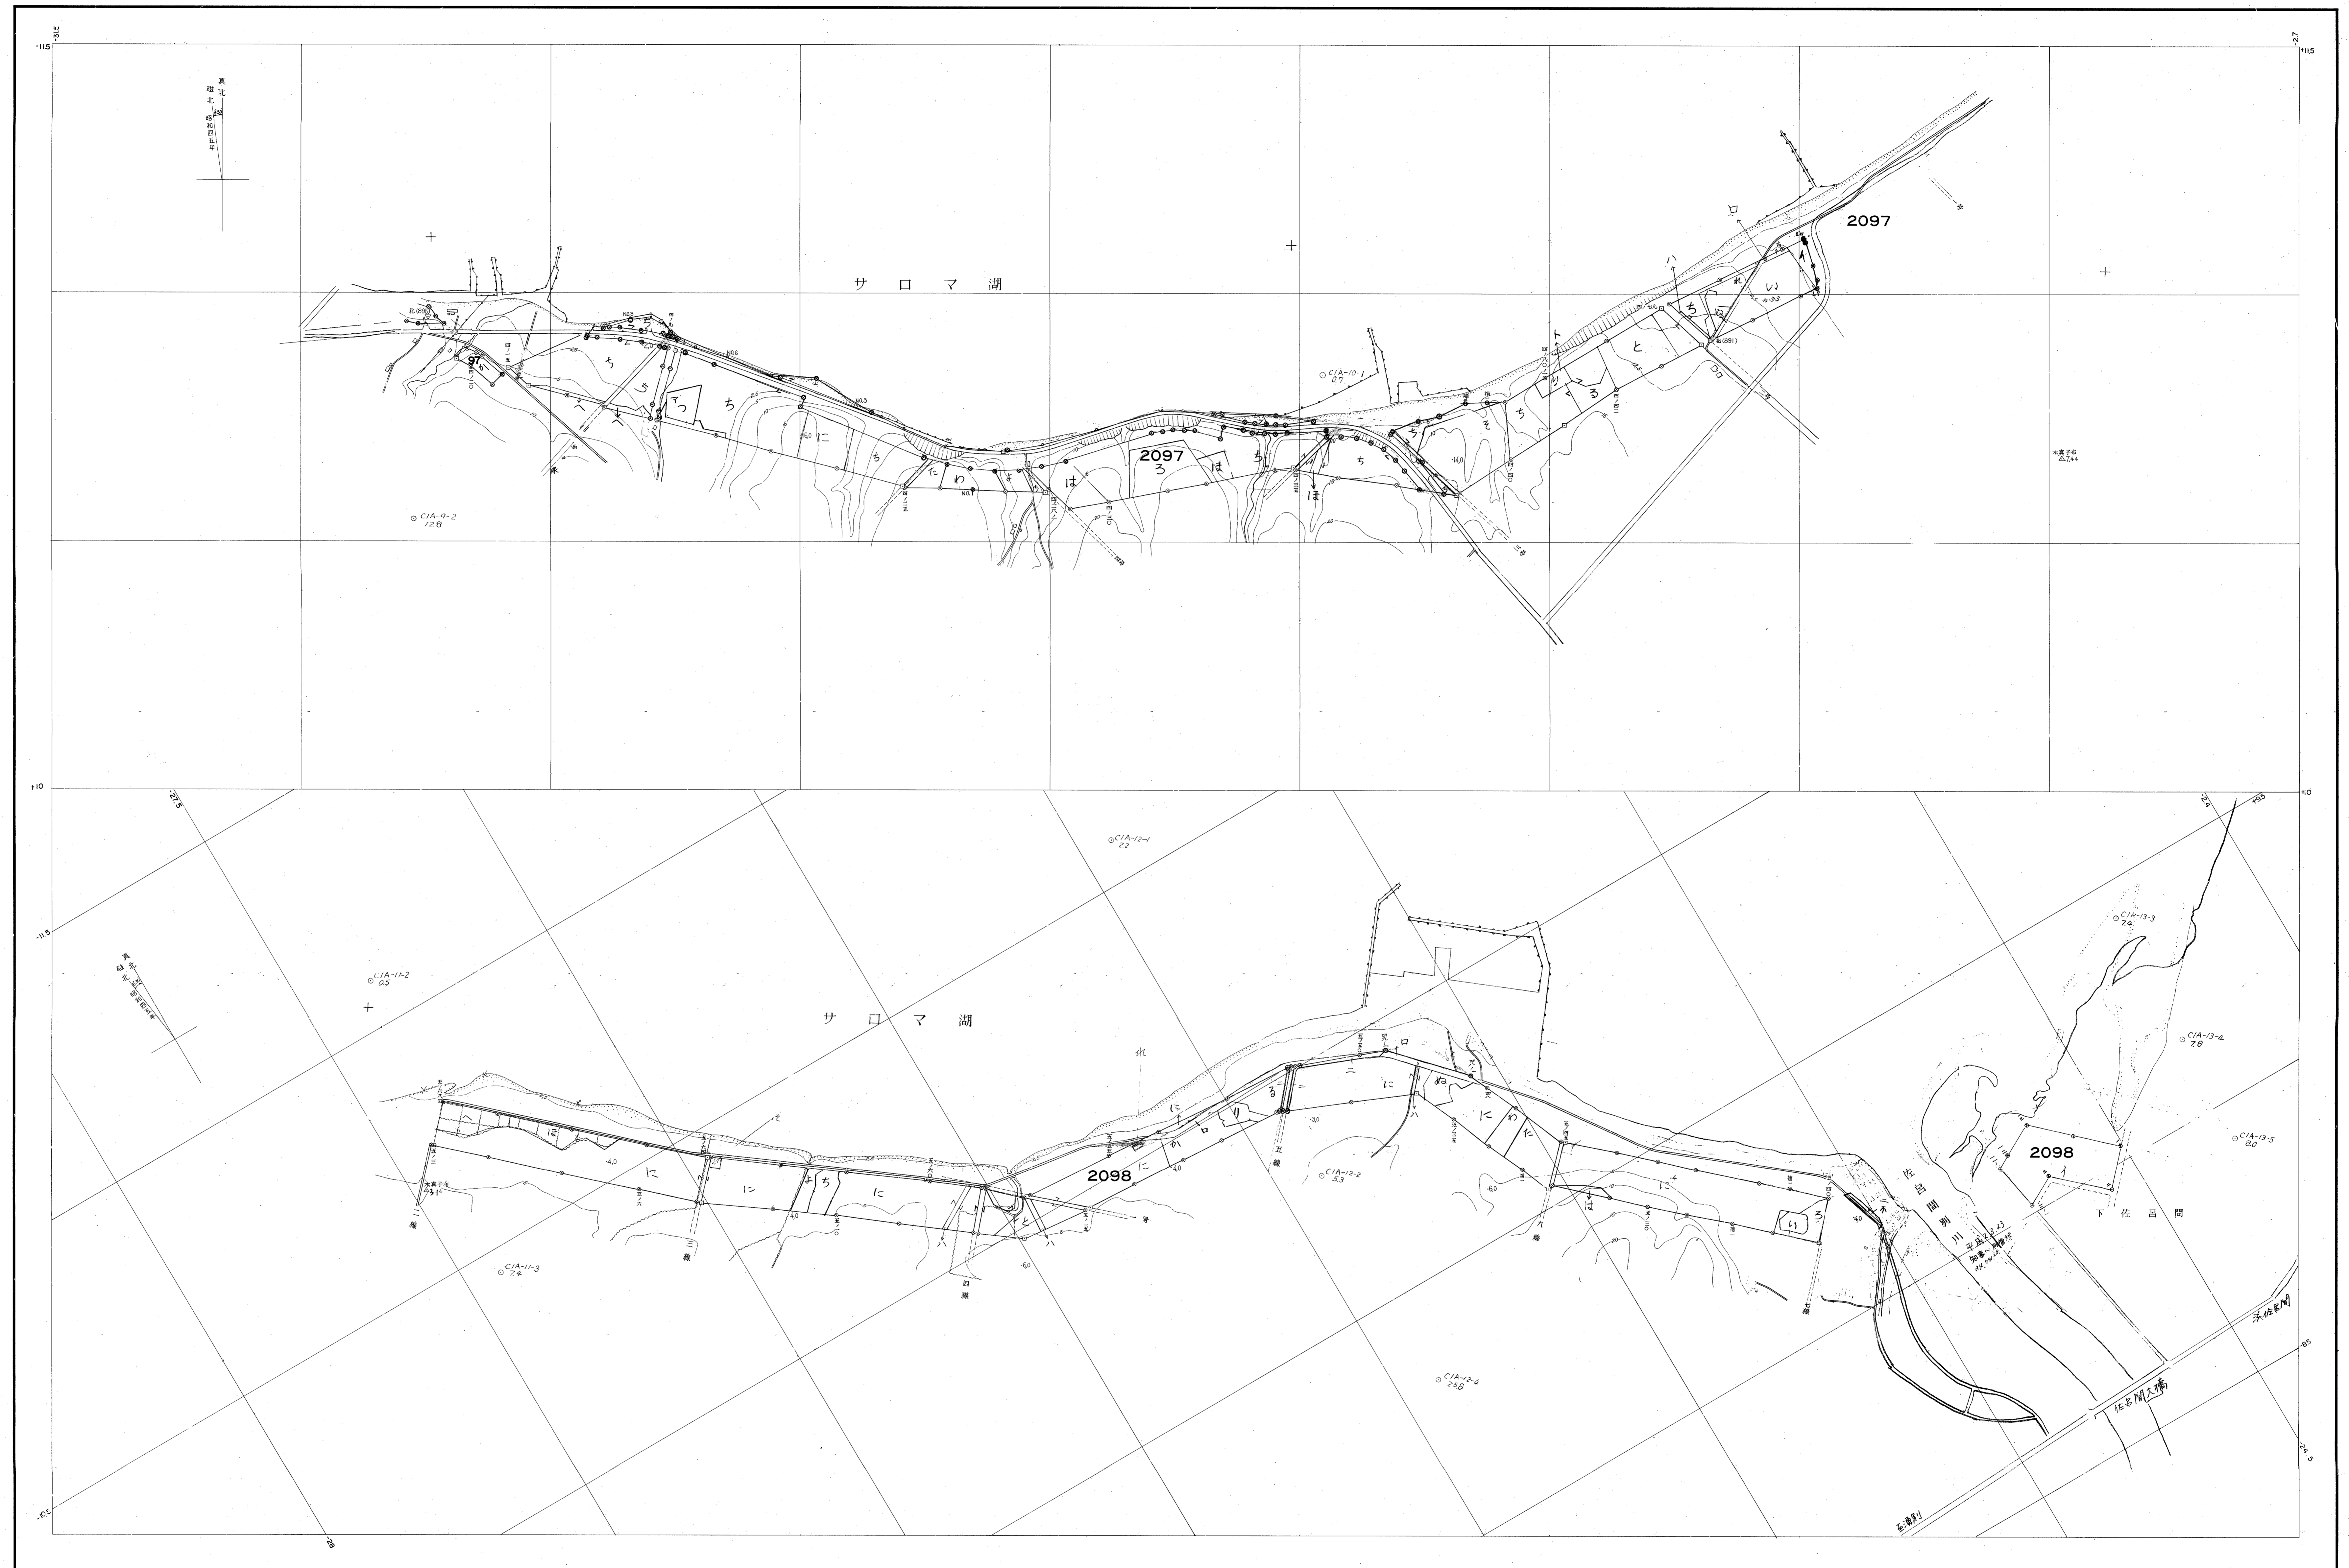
-31.2
-11.5
真北
磁北
昭和四五年

サ　ロ　マ　湖

2097

ロ
ハ
い
ち
と
ト
る
そ
ち
わ
ほ
ち
は
ろ
2097
は
わ
た
ち
に
ち
つ
ア
ち
へ
ち
97

NO.6
NO.5
NO.1

◎ CIA-10-1
0.7

◎ CIA-9-2
12.8

水異子倍
△7.44

-27
-11.5

-10
-27.5
-11.5
真北
磁北

◎ CIA-11-2
0.5

サ　ロ　マ　湖

◎ CIA-12-1
2.2

北

へ
ほ
に
に
よ
ち
に
へ
と
ハ
ハ
に
か
ロ
り
る
ニ
に
ぬ
に
わ
た
ロ
ハ
ほ
い
ろ
2098

◎ CIA-12-2
5.3

◎ CIA-11-3
7.4

◎ CIA-12-4
25.0

◎ CIA-13-3
7.4

◎ CIA-13-4
7.8

◎ CIA-13-5
8.0

2098
イ

佐
呂
間
別
川

下　佐　呂　間

佐呂間大橋

至佐呂間

至湧別

-24
-9.5
-8.5
-24.5
-10.5
-28